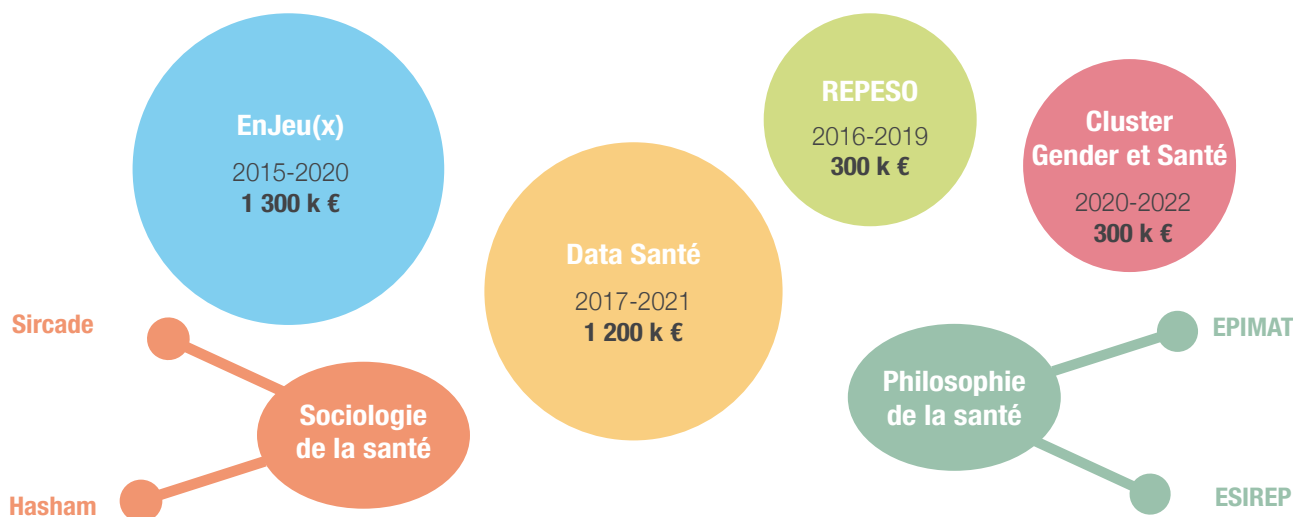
EnJeu(x)
2015-2020
**1 300 k €**

Data Santé
2017-2021
**1 200 k €**

REPESO
2016-2019
**300 k €**

Cluster Gender et Santé
2020-2022
**300 k €**

Sircade

Sociologie de la santé

Hasham

Philosophie de la santé

EPIMAT

ESIREP